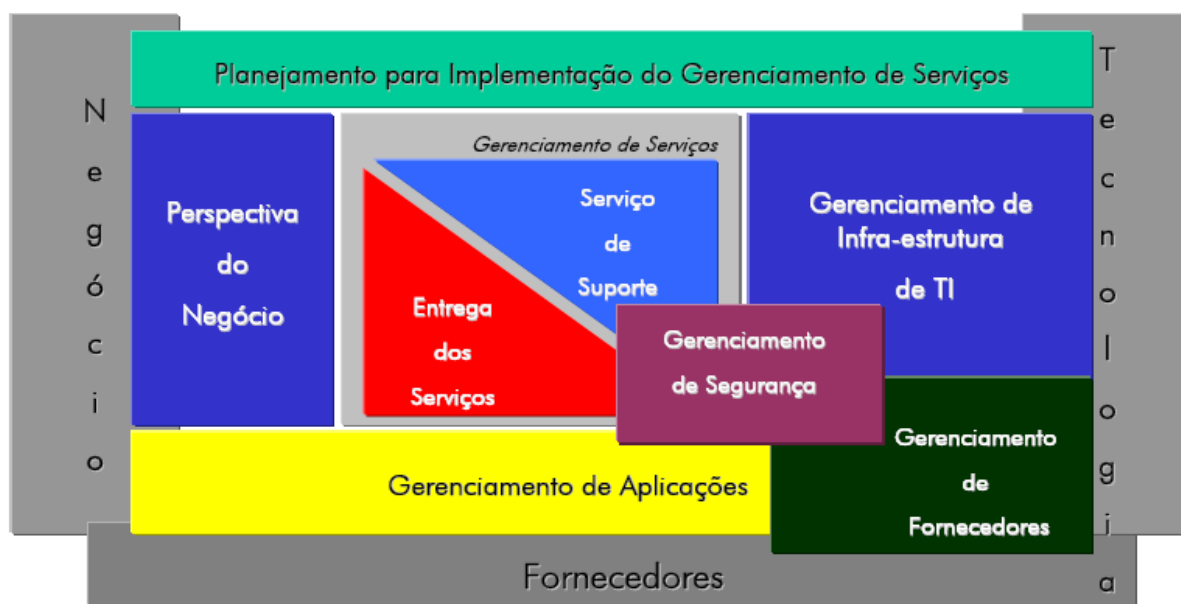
Planejamento para Implementação do Gerenciamento de Serviços

Negócio

Tecnologia

Perspectiva do Negócio

Gerenciamento de Serviços

Serviço de Suporte

Entrega dos Serviços

Gerenciamento de Infra-estrutura de TI

Gerenciamento de Segurança

Gerenciamento de Aplicações

Gerenciamento de Fornecedores

Fornecedores